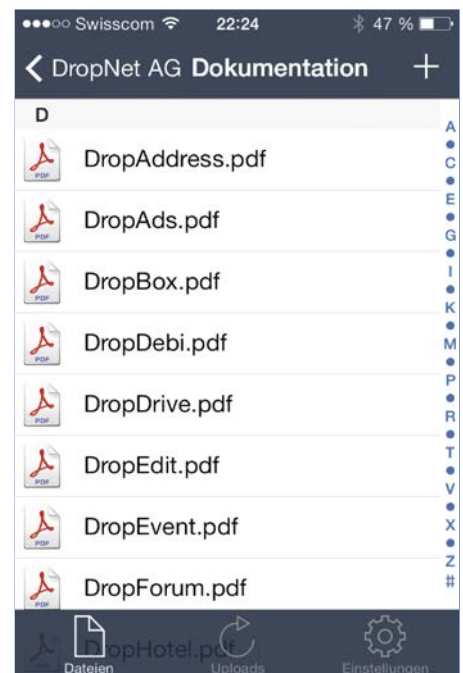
●●●○○ Swisscom 22:24 47 %

DropNet AG Dokumentation +

D

DropAddress.pdf

DropAds.pdf

DropBox.pdf

DropDebi.pdf

DropDrive.pdf

DropEdit.pdf

DropEvent.pdf

DropForum.pdf

DropHotel.pdf

A
●
C
●
E
●
G
●
I
●
K
●
M
●
P
●
R
●
T
●
V
●
X
●
Z
#

Dateien Uploads Einstellungen